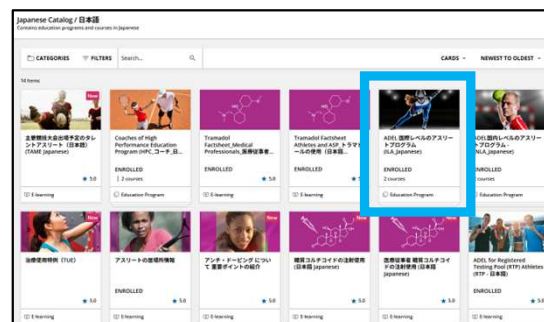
Japanese Catalog / 日本語
Contains education programs and courses in Japanese

CATEGORIES FILTERS Search... CARDS NEWEST TO OLDEST

14 items

New
主要競技大会出場予定のタレントアスリート（日本語）(TAME Japanese)
★ 5.0
E-learning

Coaches of High Performance Education Program (HPC_コーチ_日...
ENROLLED
2 courses
Education Program

Tramadol Factsheet_Medical Professionals_医療従事者...
★ 5.0
E-learning

Tramadol Factsheet Athletes and ASP トラマドールの使用（日本語）
ENROLLED
★ 5.0
E-learning

ADEL 国際レベルのアスリートプログラム (ILA_Japanese)
ENROLLED
2 courses
Education Program

ADEL国際レベルのアスリートプログラム - (ILA_日本語)
ENROLLED
2 courses
Education Program

New
治療使用特例（TUE）
★ 5.0
E-learning

アスリートの居場所情報
ENROLLED
★ 5.0
E-learning

アンチ・ドーピングについて 重要ポイントの紹介
★ 5.0
E-learning

医療従事者 糖質コルチコイドの注射使用（日本語 Japanese）
★ 5.0
E-learning

医療従事者 糖質コルチコイドの注射使用（日本語 Japanese）
★ 5.0
E-learning

ADEL for Registered Testing Pool (RTP) Athletes (RTP - 日本語)
ENROLLED
★ 5.0
E-learning